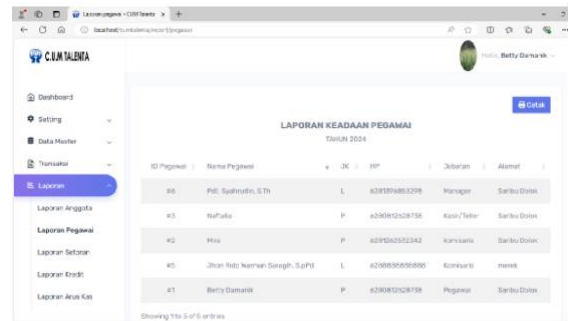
Laporan pegawai - CUM Talenta ×  +

localhost/cumtalenta/report/pegawai

C.U.M TALENTA

Hello, Betty Damanik

Dashboard
Setting
Data Master
Transaksi
Laporan
Laporan Anggota
Laporan Pegawai
Laporan Setoran
Laporan Kredit
Laporan Arus Kas

Cetak

LAPORAN KEADAAN PEGAWAI
TAHUN 2024

| ID Pegawai | Nama Pegawai | JK | HP | Jabatan | Alamat |
|---|---|---|---|---|---|
| #4 | Pdt. Syahrudin, S.Th | L | 6281896853298 | Manager | Saribu Dolok |
| #3 | Naftalia | P | 6280812628736 | Kasir/Teller | Saribu Dolok |
| #2 | Mira | P | 6281265512342 | Komisaris | Saribu Dolok |
| #5 | Jhon Rido Nainggolan Siragih, S.Pd | L | 6288836886888 | Komisaris | merek |
| #1 | Betty Damanik | P | 6280812628736 | Pegawai | Saribu Dolok |

Showing 1 to 5 of 5 entries